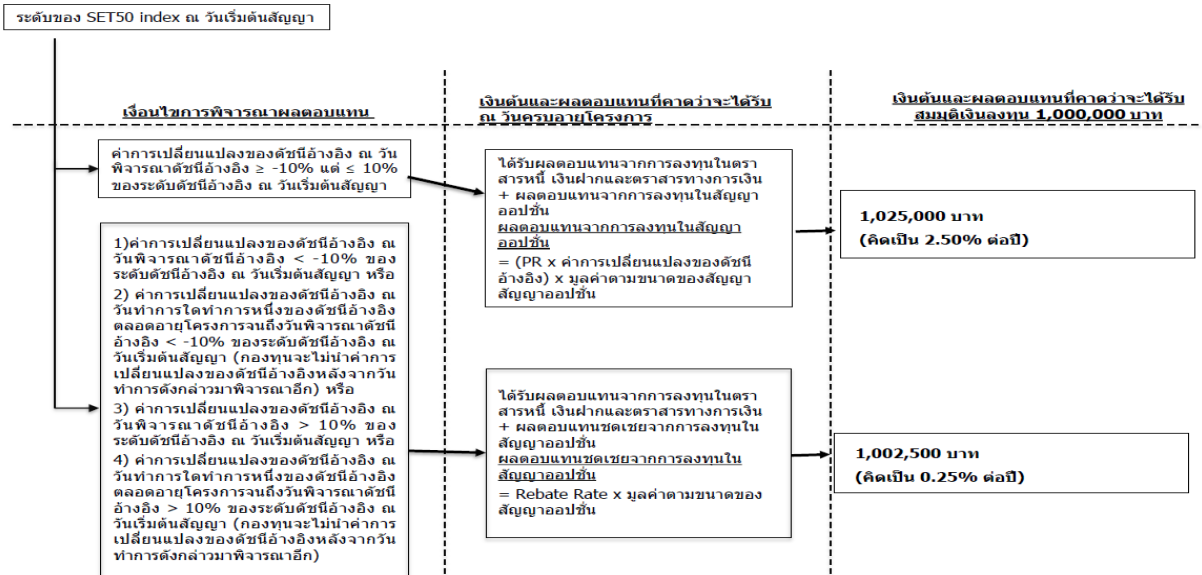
ระดับของ SET50 index ณ วันเริ่มต้นสัญญา

เงื่อนไขการพิจารณาผลตอบแทน

เงินต้นและผลตอบแทนที่คาดว่าจะได้รับ ณ วันครบอายุโครงการ

เงินต้นและผลตอบแทนที่คาดว่าจะได้รับ สมมุติเงินลงทุน 1,000,000 บาท

ค่าการเปลี่ยนแปลงของดัชนีอ้างอิง ณ วันพิจารณาดัชนีอ้างอิง ≥ -10% แต่ ≤ 10% ของระดับดัชนีอ้างอิง ณ วันเริ่มต้นสัญญา

ได้รับผลตอบแทนจากการลงทุนในตราสารหนี้ เงินฝากและตราสารทางการเงิน + ผลตอบแทนจากการลงทุนในสัญญาออปชั่น
ผลตอบแทนจากการลงทุนในสัญญาออปชั่น
= (PR x ค่าการเปลี่ยนแปลงของดัชนีอ้างอิง) x มูลค่าตามขนาดของสัญญาสัญญาออปชั่น

1,025,000 บาท
(คิดเป็น 2.50% ต่อปี)

1)ค่าการเปลี่ยนแปลงของดัชนีอ้างอิง ณ วันพิจารณาดัชนีอ้างอิง < -10% ของระดับดัชนีอ้างอิง ณ วันเริ่มต้นสัญญา หรือ
2) ค่าการเปลี่ยนแปลงของดัชนีอ้างอิง ณ วันทำการใดทำการหนึ่งของดัชนีอ้างอิงตลอดอายุโครงการจนถึงวันพิจารณาดัชนีอ้างอิง < -10% ของระดับดัชนีอ้างอิง ณ วันเริ่มต้นสัญญา (กองทุนจะไม่นำค่าการเปลี่ยนแปลงของดัชนีอ้างอิงหลังจากวันทำการดังกล่าวมาพิจารณาอีก) หรือ
3) ค่าการเปลี่ยนแปลงของดัชนีอ้างอิง ณ วันพิจารณาดัชนีอ้างอิง > 10% ของระดับดัชนีอ้างอิง ณ วันเริ่มต้นสัญญา หรือ
4) ค่าการเปลี่ยนแปลงของดัชนีอ้างอิง ณ วันทำการใดทำการหนึ่งของดัชนีอ้างอิงตลอดอายุโครงการจนถึงวันพิจารณาดัชนีอ้างอิง > 10% ของระดับดัชนีอ้างอิง ณ วันเริ่มต้นสัญญา (กองทุนจะไม่นำค่าการเปลี่ยนแปลงของดัชนีอ้างอิงหลังจากวันทำการดังกล่าวมาพิจารณาอีก)

ได้รับผลตอบแทนจากการลงทุนในตราสารหนี้ เงินฝากและตราสารทางการเงิน + ผลตอบแทนชดเชยจากการลงทุนในสัญญาออปชั่น
ผลตอบแทนชดเชยจากการลงทุนในสัญญาออปชั่น
= Rebate Rate x มูลค่าตามขนาดของสัญญาออปชั่น

1,002,500 บาท
(คิดเป็น 0.25% ต่อปี)